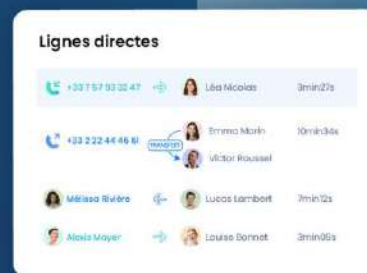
Lignes directes

| | | |
|---|---|---|
| +33 7 57 93 32 47 | Léa Nicolas | 3min27s |
| +33 2 22 44 46 61 | Emma Morin / TRANSFERT / Victor Roussel | 10min34s |
| Mélissa Rivière | Lucas Lambert | 7min12s |
| Alexis Moyer | Louise Bonnet | 3min05s |